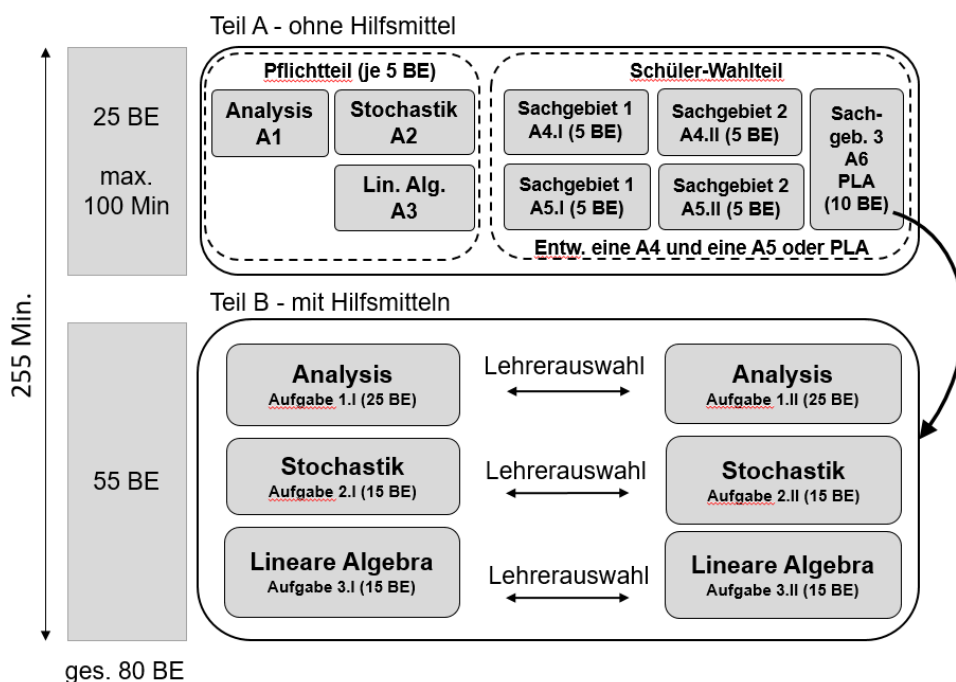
Teil A - ohne Hilfsmittel

25 BE

max. 100 Min

Pflichtteil (je 5 BE)

Analysis A1

Stochastik A2

Lin. Alg. A3

Schüler-Wahlteil

Sachgebiet 1 A4.I (5 BE)

Sachgebiet 2 A4.II (5 BE)

Sachgeb. 3 A6 PLA (10 BE)

Sachgebiet 1 A5.I (5 BE)

Sachgebiet 2 A5.II (5 BE)

Entw. eine A4 und eine A5 oder PLA

255 Min.

Teil B - mit Hilfsmitteln

55 BE

Analysis Aufgabe 1.I (25 BE)

Lehrerauswahl

Analysis Aufgabe 1.II (25 BE)

Stochastik Aufgabe 2.I (15 BE)

Lehrerauswahl

Stochastik Aufgabe 2.II (15 BE)

Lineare Algebra Aufgabe 3.I (15 BE)

Lehrerauswahl

Lineare Algebra Aufgabe 3.II (15 BE)

ges. 80 BE